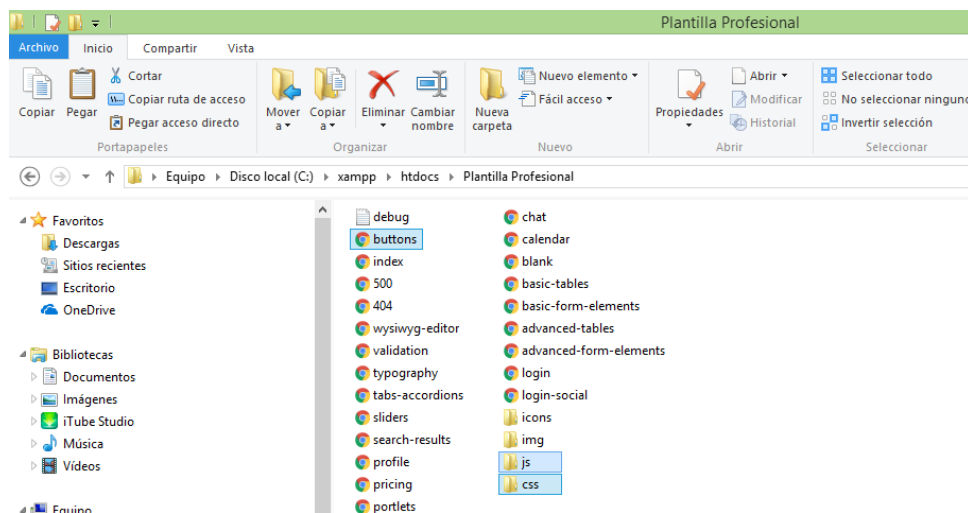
Plantilla Profesional

Archivo Inicio Compartir Vista

Copiar Pegar Cortar Copiar ruta de acceso Pegar acceso directo
Portapapeles

Mover a Copiar a Eliminar Cambiar nombre
Organizar

Nueva carpeta Nuevo elemento Fácil acceso
Nuevo

Propiedades Abrir Modificar Historial
Abrir

Seleccionar todo No seleccionar ninguno Invertir selección
Seleccionar

Equipo › Disco local (C:) › xampp › htdocs › Plantilla Profesional

Favoritos
Descargas
Sitios recientes
Escritorio
OneDrive

Bibliotecas
Documentos
Imágenes
iTube Studio
Música
Vídeos

Equipo

debug
buttons
index
500
404
wysiwyg-editor
validation
typography
tabs-accordions
sliders
search-results
profile
pricing
portlets

chat
calendar
blank
basic-tables
basic-form-elements
advanced-tables
advanced-form-elements
login
login-social
icons
img
js
css